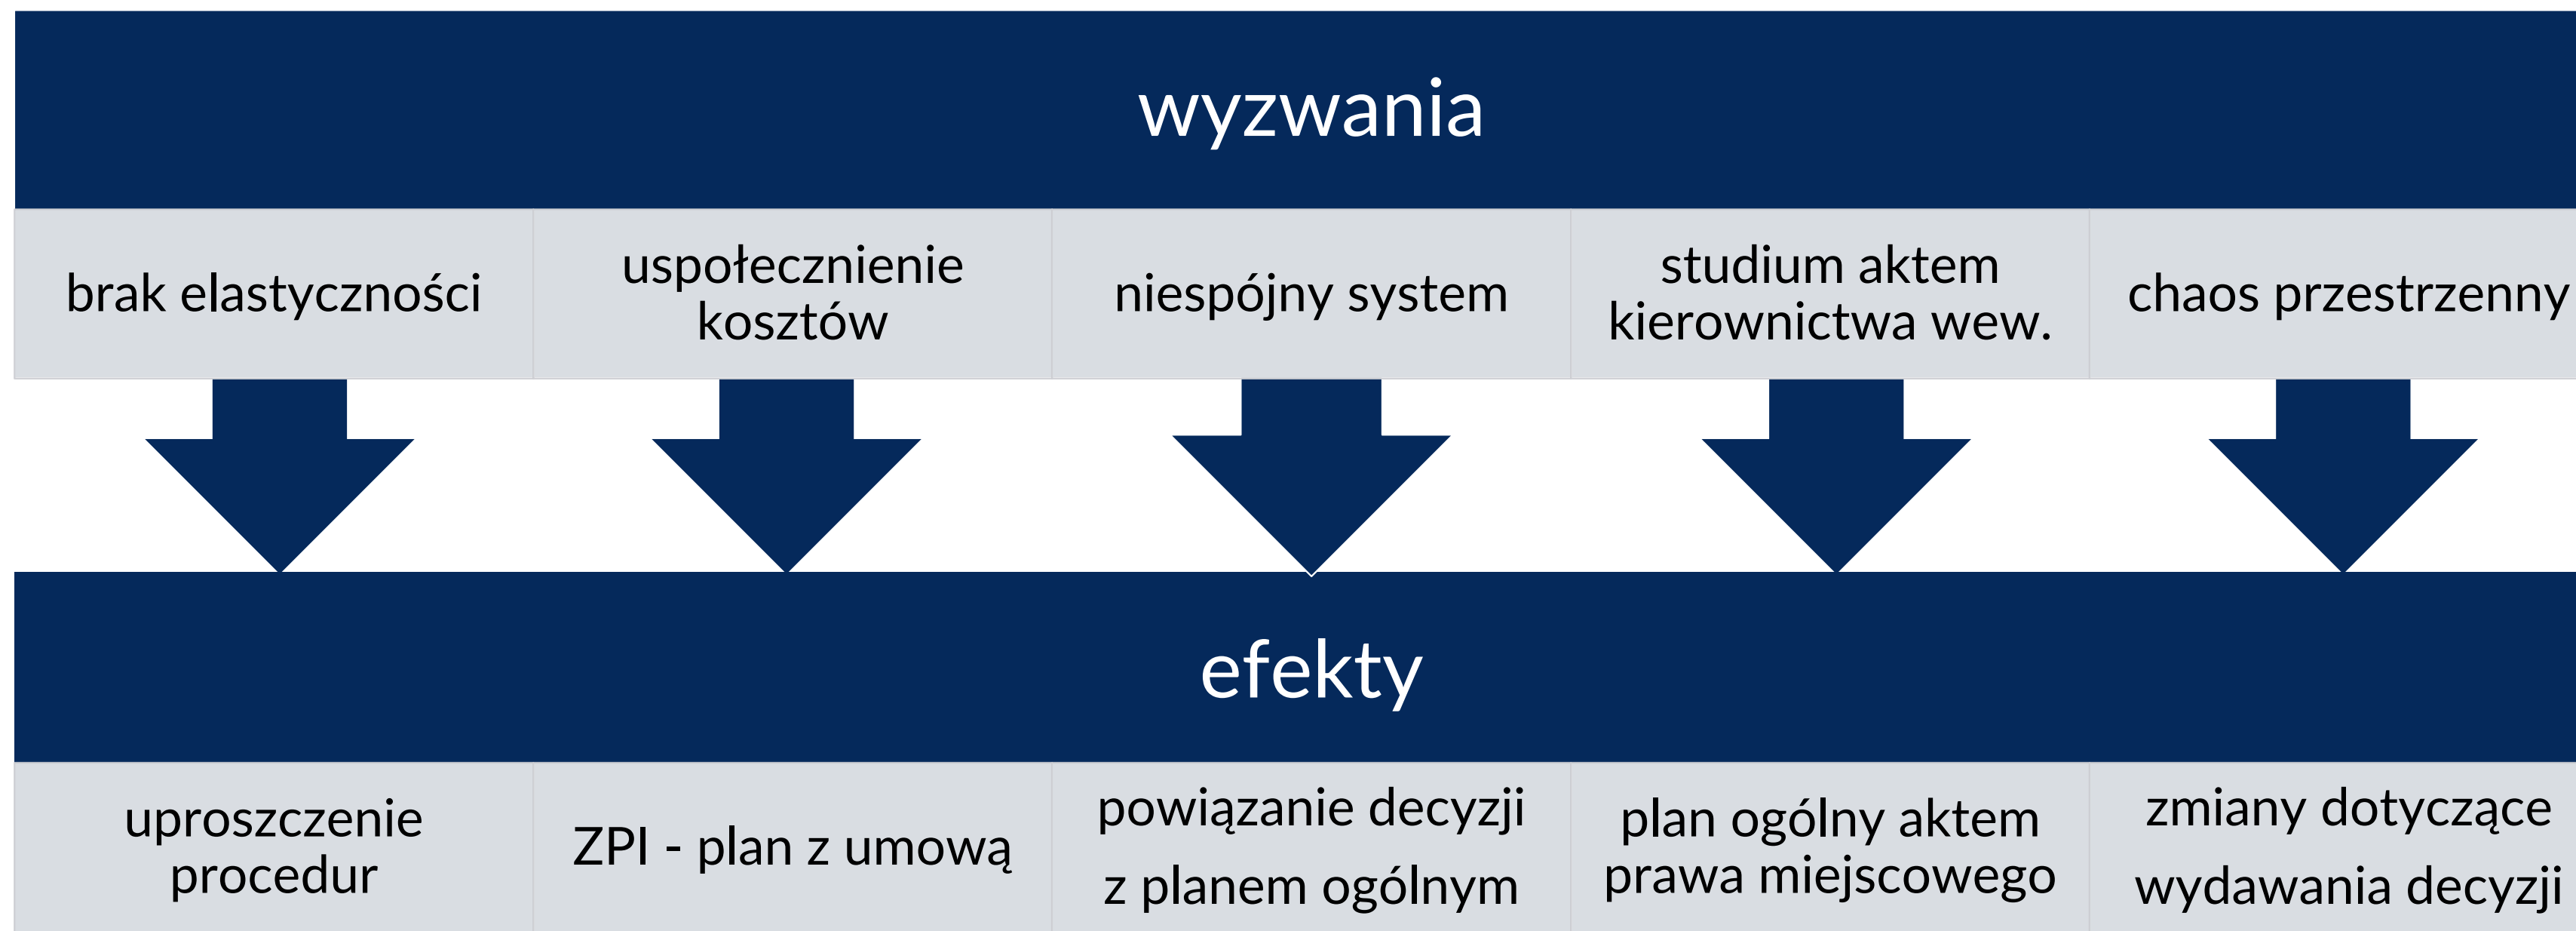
wyzwania

| brak elastyczności | uspołecznienie kosztów | niespójny system | studium aktem kierownictwa wew. | chaos przestrzenny |
|---|---|---|---|---|

efekty

| uproszczenie procedur | ZPI - plan z umową | powiązanie decyzji z planem ogólnym | plan ogólny aktem prawa miejscowego | zmiany dotyczące wydawania decyzji |
|---|---|---|---|---|